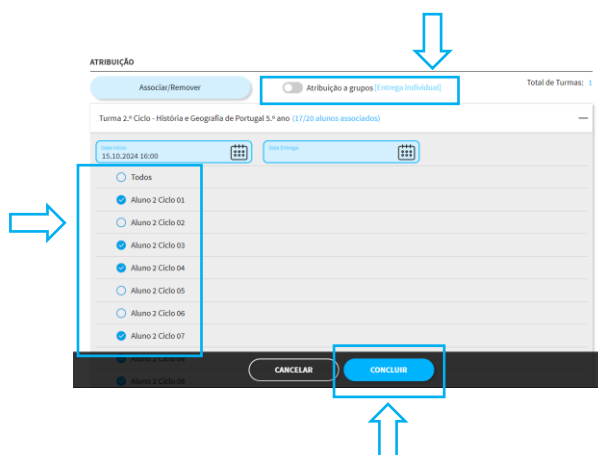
ATRIBUIÇÃO

Associar/Remover

Atribuição a grupos [Entrega individual]

Total de Turmas: 1

Turma 2.º Ciclo - História e Geografia de Portugal 5.º ano (17/20 alunos associados)

—

Data Início
15.10.2024 16:00

Data Entrega

Todos

Aluno 2 Ciclo 01

Aluno 2 Ciclo 02

Aluno 2 Ciclo 03

Aluno 2 Ciclo 04

Aluno 2 Ciclo 05

Aluno 2 Ciclo 06

Aluno 2 Ciclo 07

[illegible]

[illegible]

CANCELAR

CONCLUIR